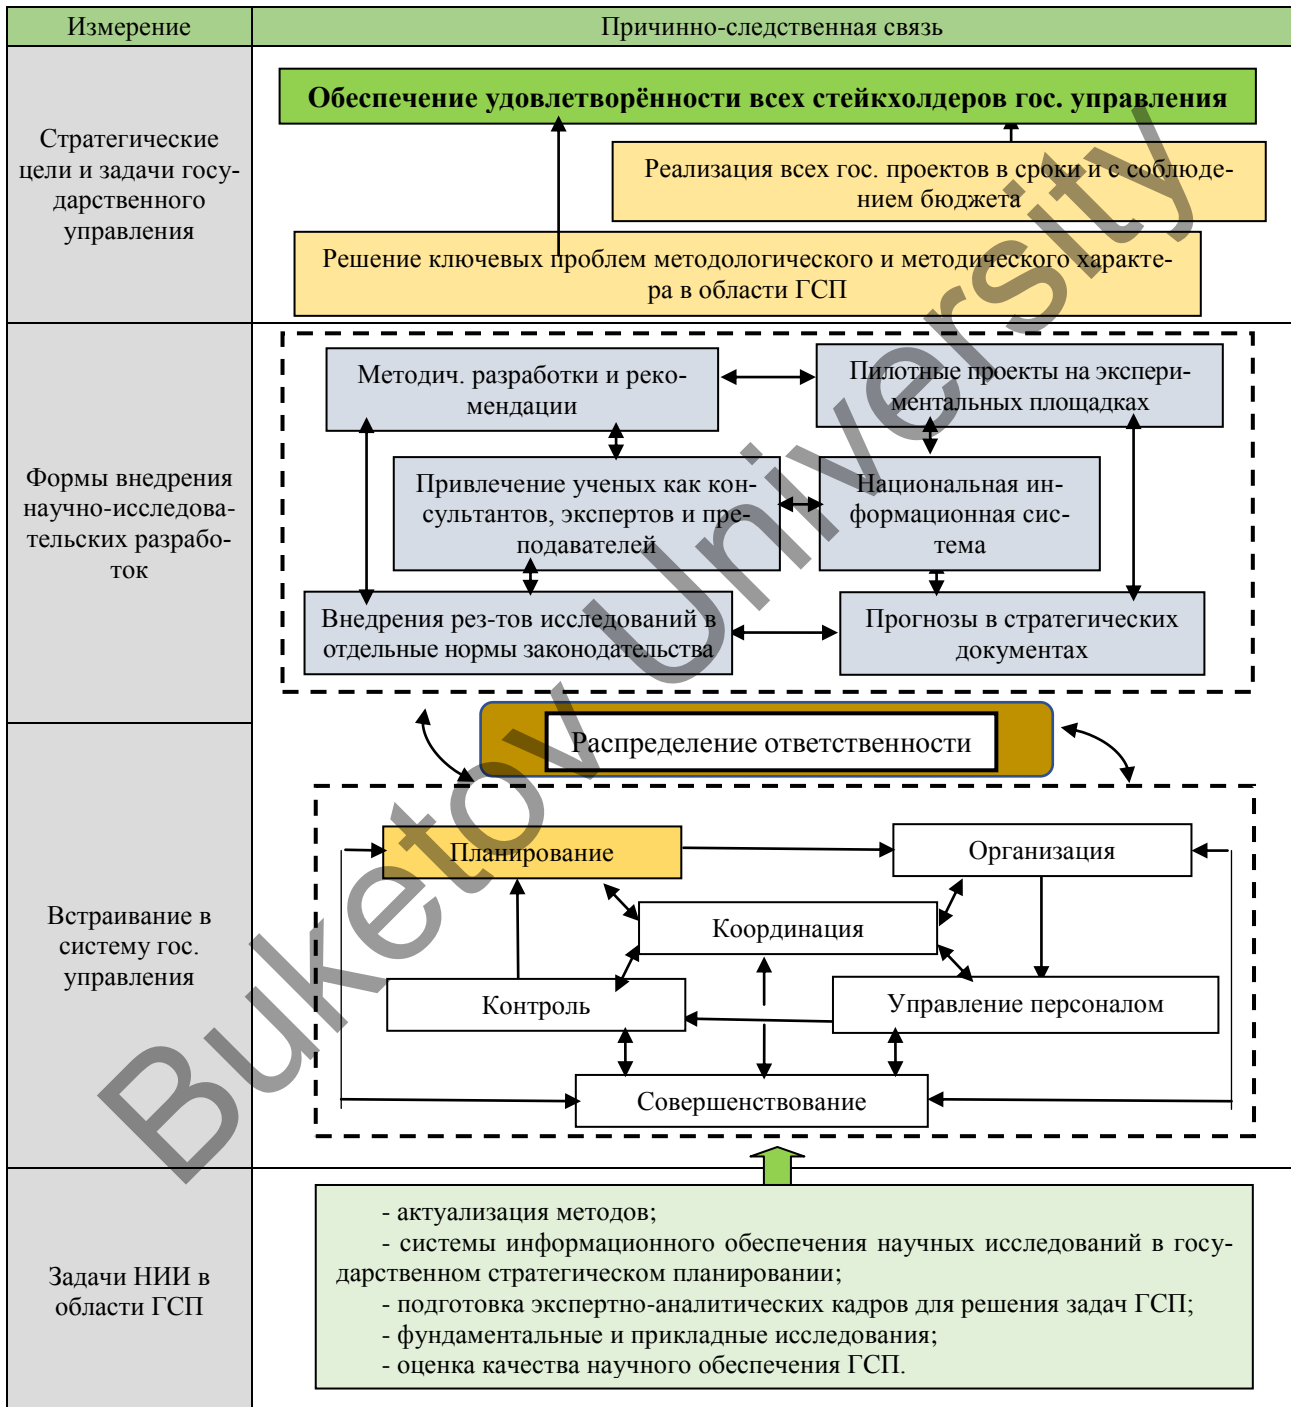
| Измерение | Причинно-следственная связь |
|---|---|
| Стратегические цели и задачи государственного управления | Обеспечение удовлетворённости всех стейкхолдеров гос. управления<br>Реализация всех гос. проектов в сроки и с соблюдением бюджета<br>Решение ключевых проблем методологического и методического характера в области ГСП |
| Формы внедрения научно-исследовательских разработок | Методич. разработки и рекомендации<br>Пилотные проекты на экспериментальных площадках<br>Привлечение ученых как консультантов, экспертов и преподавателей<br>Национальная информационная система<br>Внедрения рез-тов исследований в отдельные нормы законодательства<br>Прогнозы в стратегических документах |
| Встраивание в систему гос. управления | Распределение ответственности<br>Планирование<br>Организация<br>Координация<br>Контроль<br>Управление персоналом<br>Совершенствование |
| Задачи НИИ в области ГСП | - актуализация методов;<br>- системы информационного обеспечения научных исследований в государственном стратегическом планировании;<br>- подготовка экспертно-аналитических кадров для решения задач ГСП;<br>- фундаментальные и прикладные исследования;<br>- оценка качества научного обеспечения ГСП. |

Buketov University